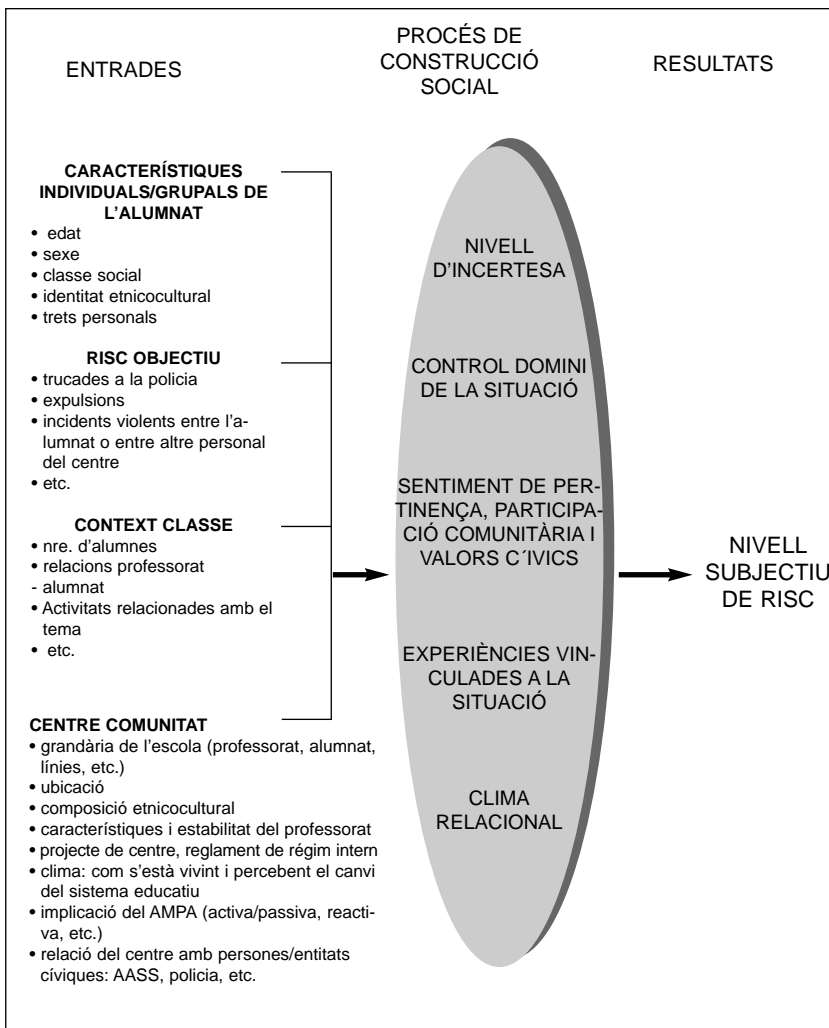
ENTRADES

PROCÉS DE CONSTRUCCIÓ SOCIAL

RESULTATS

CARACTERÍSTIQUES INDIVIDUALS/GRUPALS DE L'ALUMNAT
• edat
• sexe
• classe social
• identitat etnicocultural
• trets personals

RISC OBJECTIU
• trucades a la policia
• expulsions
• incidents violents entre l'alumnat o entre altre personal del centre
• etc.

CONTEXT CLASSE
• nre. d'alumnes
• relacions professorat
- alumnat
• Activitats relacionades amb el tema
• etc.

CENTRE COMUNITAT
• grandària de l'escola (professorat, alumnat, línies, etc.)
• ubicació
• composició etnicocultural
• característiques i estabilitat del professorat
• projecte de centre, reglament de régim intern
• clima: com s'està vivint i percebent el canvi del sistema educatiu
• implicació del AMPA (activa/passiva, reactiva, etc.)
• relació del centre amb persones/entitats cíviques: AASS, policia, etc.

NIVELL D'INCERTESA

CONTROL DOMINI DE LA SITUACIÓ

SENTIMENT DE PERTINENÇA, PARTICIPACIÓ COMUNITÀRIA I VALORS C´IVICS

EXPERIÈNCIES VINCULADES A LA SITUACIÓ

CLIMA RELACIONAL

NIVELL SUBJECTIU DE RISC